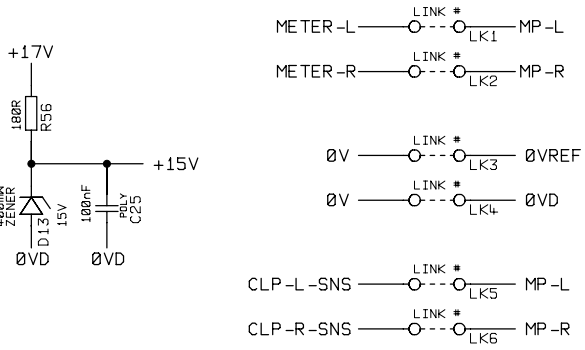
+17V

100R
R56

+15V

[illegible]
ZENER
15V
D13

100nF
POLY
C25

ØVD
ØVD

METER-L LINK # LK1 MP-L

METER-R LINK # LK2 MP-R

ØV LINK # LK3 ØVREF

ØV LINK # LK4 ØVD

CLP-L-SNS LINK # LK5 MP-L

CLP-R-SNS LINK # LK6 MP-R